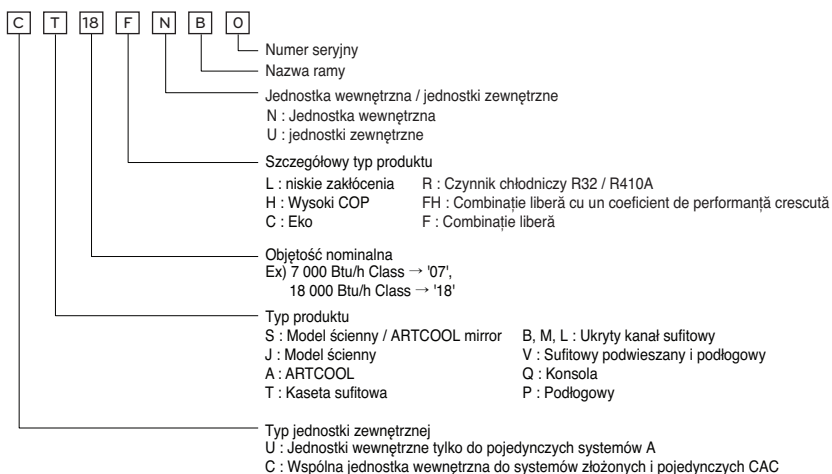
C T 18 F N B 0

Numer seryjny

Nazwa ramy

Jednostka wewnętrzna / jednostki zewnętrzne
N : Jednostka wewnętrzna
U : jednostki zewnętrzne

Szczegółowy typ produktu
L : niskie zakłócenia
H : Wysoki COP
C : Eko
R : Czynnik chłodniczy R32 / R410A
FH : Combinație liberă cu un coeficient de performanță crescută
F : Combinație liberă

Objętość nominalna
Ex) 7 000 Btu/h Class → '07',
18 000 Btu/h Class → '18'

Typ produktu
S : Model ścienny / ARTCOOL mirror
J : Model ścienny
A : ARTCOOL
T : Kaseta sufitowa
B, M, L : Ukryty kanał sufitowy
V : Sufitowy podwieszany i podłogowy
Q : Konsola
P : Podłogowy

Typ jednostki zewnętrznej
U : Jednostki wewnętrzne tylko do pojedynczych systemów A
C : Wspólna jednostka wewnętrzna do systemów złożonych i pojedynczych CAC